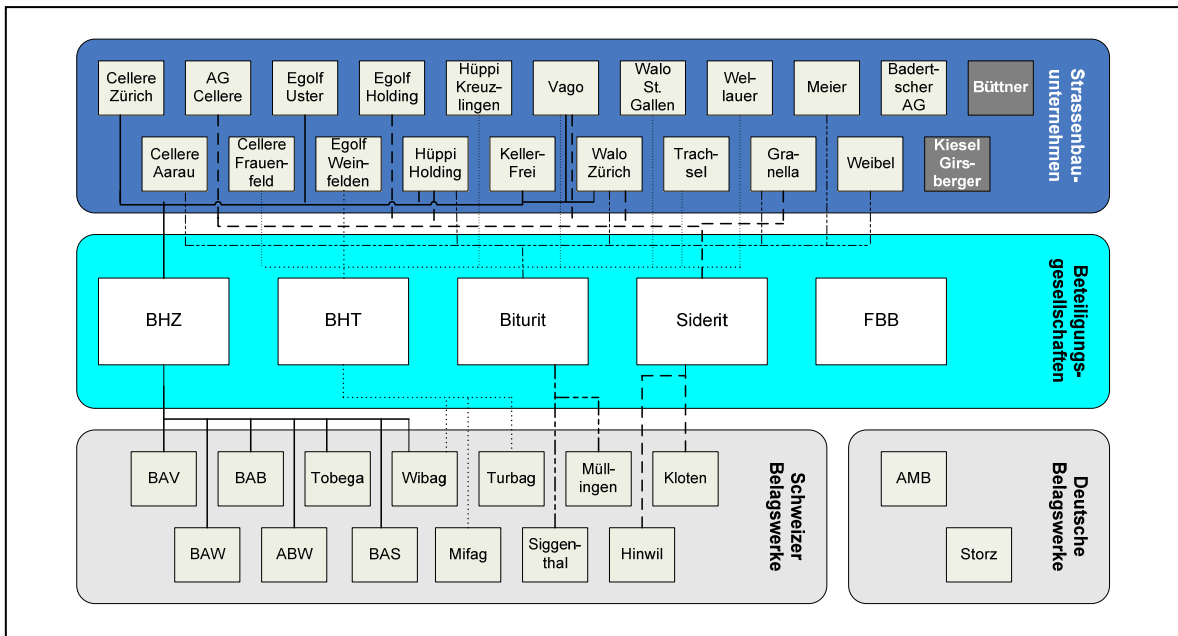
Cellere Zürich
AG Cellere
Egolf Uster
Egolf Holding
Hüppi Kreuzlingen
Vago
Walo St. Gallen
Wellauer
Meier
Badertscher AG
Büttner

Cellere Aarau
Cellere Frauenfeld
Egolf Weinfelden
Hüppi Holding
Keller-Frei
Walo Zürich
Trachsel
Granella
Weibel
Kiesel Girsberger

Strassenbauunternehmen

BHZ
BHT
Biturit
Siderit
FBB

Beteiligungsgesellschaften

BAV
BAB
Tobega
Wibag
Turbag
Müllingen
Kloten

BAW
ABW
BAS
Mifag
Siggenthal
Hinwil

Schweizer Belagswerke

AMB
Storz

Deutsche Belagswerke